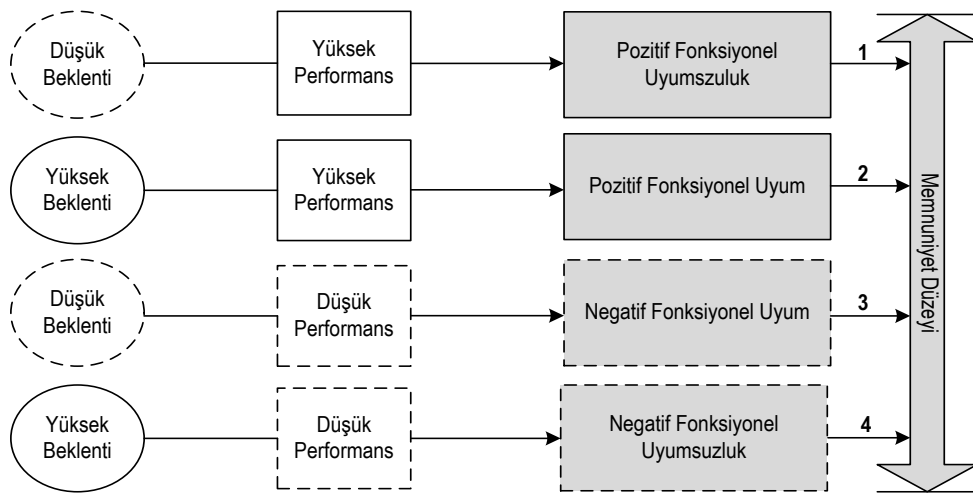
Düşük Beklenti
Yüksek Performans
Pozitif Fonksiyonel Uyumsuzluk
1

Yüksek Beklenti
Yüksek Performans
Pozitif Fonksiyonel Uyum
2

Düşük Beklenti
Düşük Performans
Negatif Fonksiyonel Uyum
3

Yüksek Beklenti
Düşük Performans
Negatif Fonksiyonel Uyumsuzluk
4

Memnuniyet Düzeyi